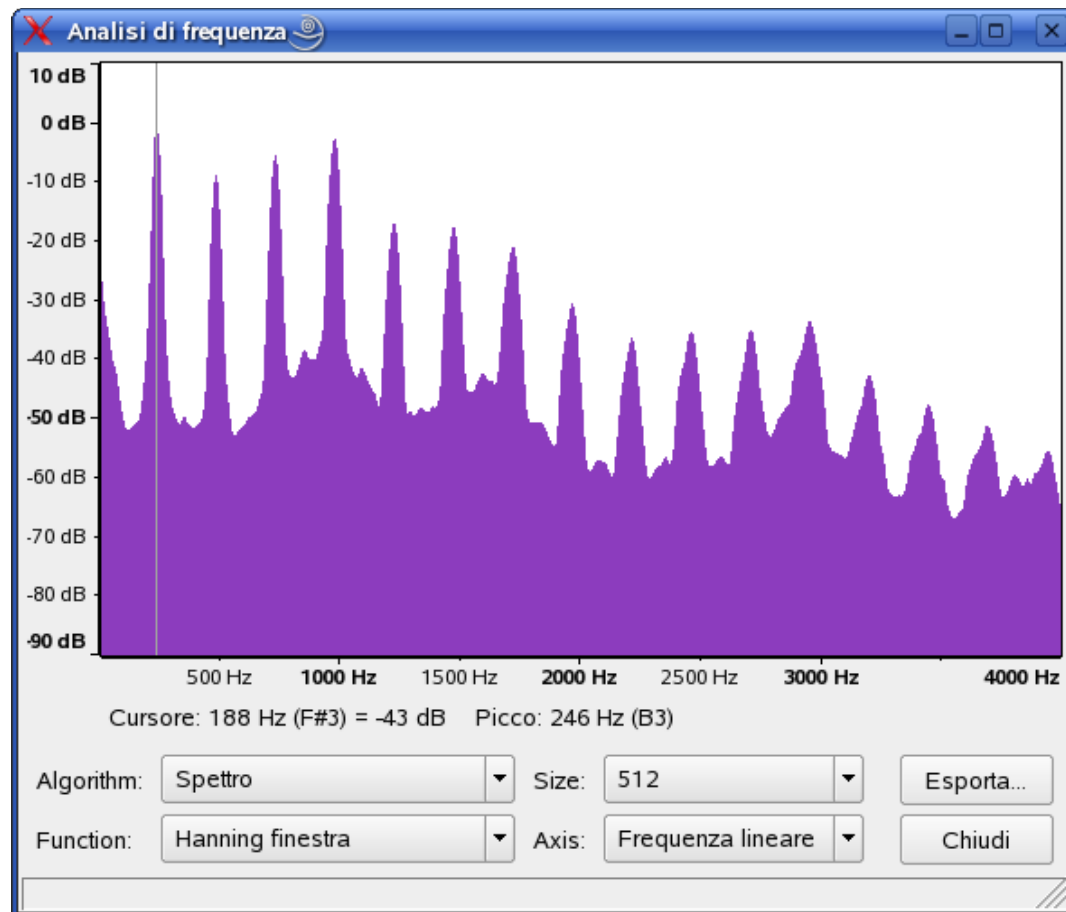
Analisi di frequenza

10 dB
0 dB
-10 dB
-20 dB
-30 dB
-40 dB
-50 dB
-60 dB
-70 dB
-80 dB
-90 dB

500 Hz
1000 Hz
1500 Hz
2000 Hz
2500 Hz
3000 Hz
4000 Hz

Cursore: 188 Hz (F#3) = -43 dB Picco: 246 Hz (B3)

Algorithm: Spettro
Size: 512
Esporta...
Function: Hanning finestra
Axis: Frequenza lineare
Chiudi